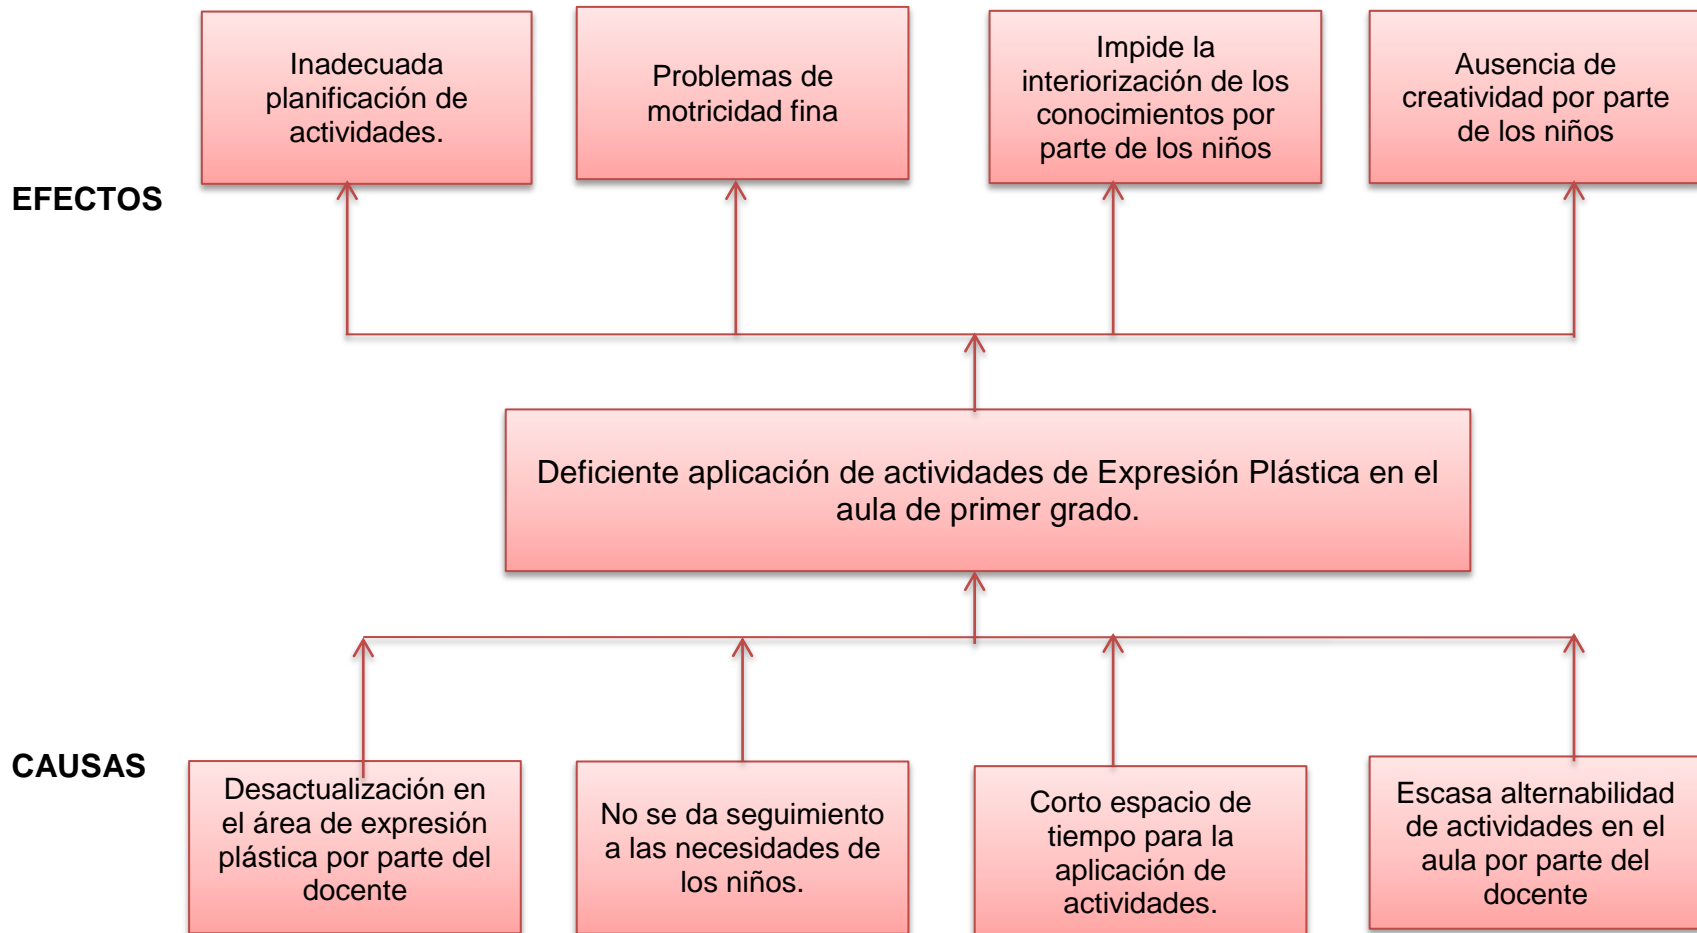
Inadecuada planificación de actividades.

Problemas de motricidad fina

Impide la interiorización de los conocimientos por parte de los niños

Ausencia de creatividad por parte de los niños

EFECTOS

Deficiente aplicación de actividades de Expresión Plástica en el aula de primer grado.

CAUSAS

Desactualización en el área de expresión plástica por parte del docente

No se da seguimiento a las necesidades de los niños.

Corto espacio de tiempo para la aplicación de actividades.

Escasa alternabilidad de actividades en el aula por parte del docente